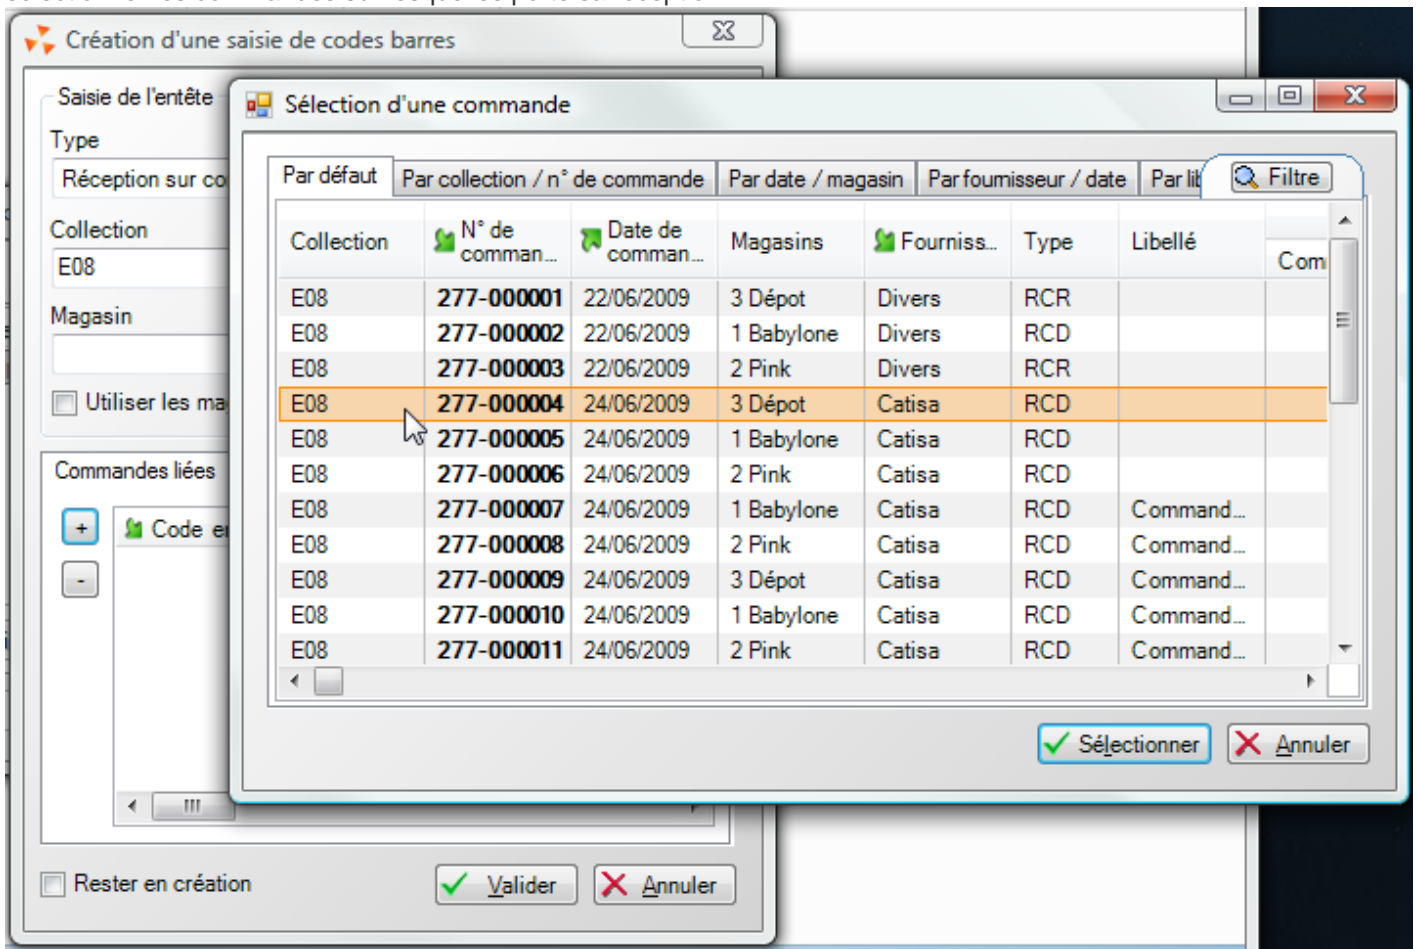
Création d'une saisie de codes barres

Saisie de l'entête

Type

Réception sur co

Collection

E08

Magasin

Utiliser les ma

Commandes liées

+

-

Code e

Rester en création

Valider

Annuler

Sélection d'une commande

Par défaut | Par collection / n° de commande | Par date / magasin | Par fournisseur / date | Par lib

Filtre

| Collection | N° de comman... | Date de comman... | Magasins | Fourniss... | Type | Libellé | Com |
|---|---|---|---|---|---|---|---|
| E08 | 277-000001 | 22/06/2009 | 3 Dépot | Divers | RCR | | |
| E08 | 277-000002 | 22/06/2009 | 1 Babylone | Divers | RCD | | |
| E08 | 277-000003 | 22/06/2009 | 2 Pink | Divers | RCR | | |
| E08 | 277-000004 | 24/06/2009 | 3 Dépot | Catisa | RCD | | |
| E08 | 277-000005 | 24/06/2009 | 1 Babylone | Catisa | RCD | | |
| E08 | 277-000006 | 24/06/2009 | 2 Pink | Catisa | RCD | | |
| E08 | 277-000007 | 24/06/2009 | 1 Babylone | Catisa | RCD | Command... | |
| E08 | 277-000008 | 24/06/2009 | 2 Pink | Catisa | RCD | Command... | |
| E08 | 277-000009 | 24/06/2009 | 3 Dépot | Catisa | RCD | Command... | |
| E08 | 277-000010 | 24/06/2009 | 1 Babylone | Catisa | RCD | Command... | |
| E08 | 277-000011 | 24/06/2009 | 2 Pink | Catisa | RCD | Command... | |

Sélectionner

Annuler